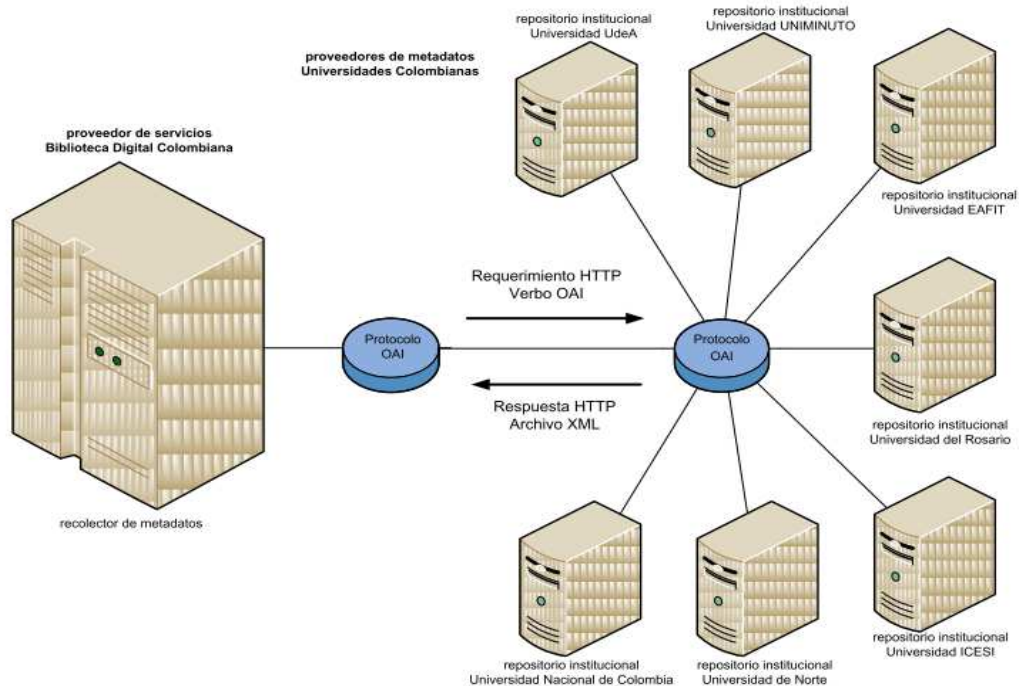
proveedores de metadatos
Universidades Colombianas

repositorio institucional
Universidad UdeA

repositorio institucional
Universidad UNIMINUTO

proveedor de servicios
Biblioteca Digital Colombiana

repositorio institucional
Universidad EAFIT

Requerimiento HTTP
Verbo OAI

Protocolo
OAI

Protocolo
OAI

Respuesta HTTP
Archivo XML

repositorio institucional
Universidad del Rosario

recolector de metadatos

repositorio institucional
Universidad Nacional de Colombia

repositorio institucional
Universidad de Norte

repositorio institucional
Universidad ICESI